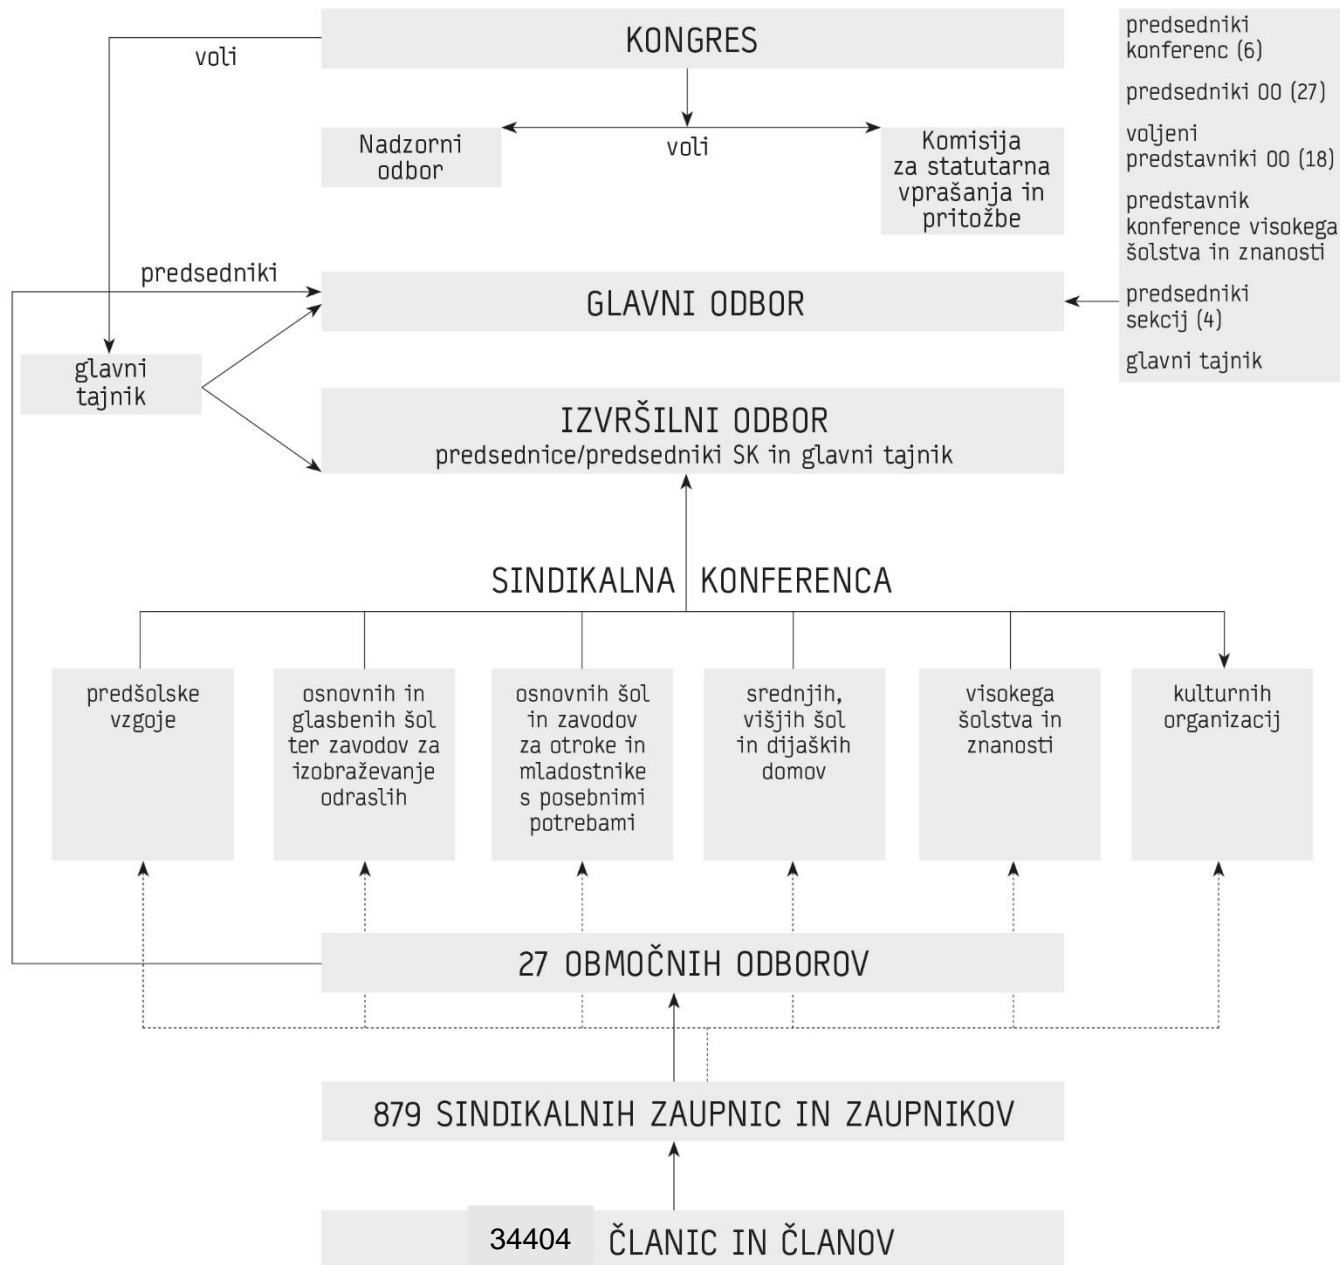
KONGRES

voli

voli

Nadzorni odbor

Komisija za statutarna vprašanja in pritožbe

predsedniki konferenc (6)

predsedniki OO (27)

voljeni predstavniki OO (18)

predstavnik konference visokega šolstva in znanosti

predsedniki sekcij (4)

glavni tajnik

predsedniki

GLAVNI ODBOR

glavni tajnik

IZVRŠILNI ODBOR
predsednice/predsedniki SK in glavni tajnik

SINDIKALNA KONFERENCA

predšolske vzgoje

osnovnih in glasbenih šol ter zavodov za izobraževanje odraslih

osnovnih šol in zavodov za otroke in mladostnike s posebnimi potrebami

srednjih, višjih šol in dijaških domov

visokega šolstva in znanosti

kulturnih organizacij

27 OBMOČNIH ODBOROV

879 SINDIKALNIH ZAUPNIC IN ZAUPNIKOV

34404 ČLANIC IN ČLANOV